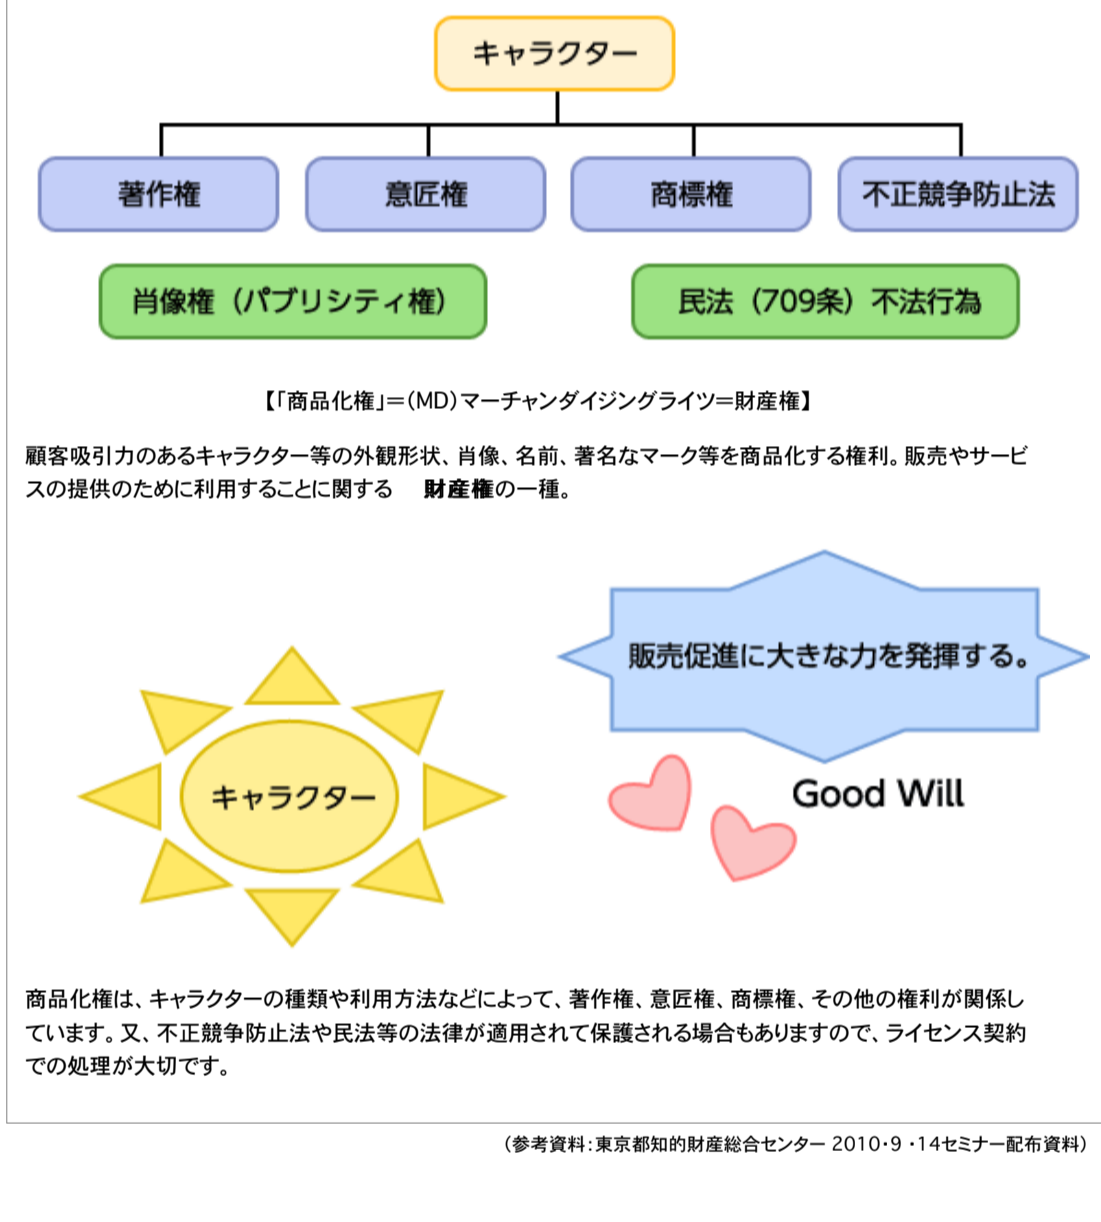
キャラクター

著作権

意匠権

商標権

不正競争防止法

肖像権（パブリシティ権）

民法（709条）不法行為

【「商品化権」＝（MD）マーチャンダイジングライツ＝財産権】

顧客吸引力のあるキャラクター等の外観形状、肖像、名前、著名なマーク等を商品化する権利。販売やサービスの提供のために利用することに関する　**財産権**の一種。

販売促進に大きな力を発揮する。

キャラクター

Good Will

商品化権は、キャラクターの種類や利用方法などによって、著作権、意匠権、商標権、その他の権利が関係しています。又、不正競争防止法や民法等の法律が適用されて保護される場合もありますので、ライセンス契約での処理が大切です。

（参考資料：東京都知的財産総合センター 2010・9・14セミナー配布資料）